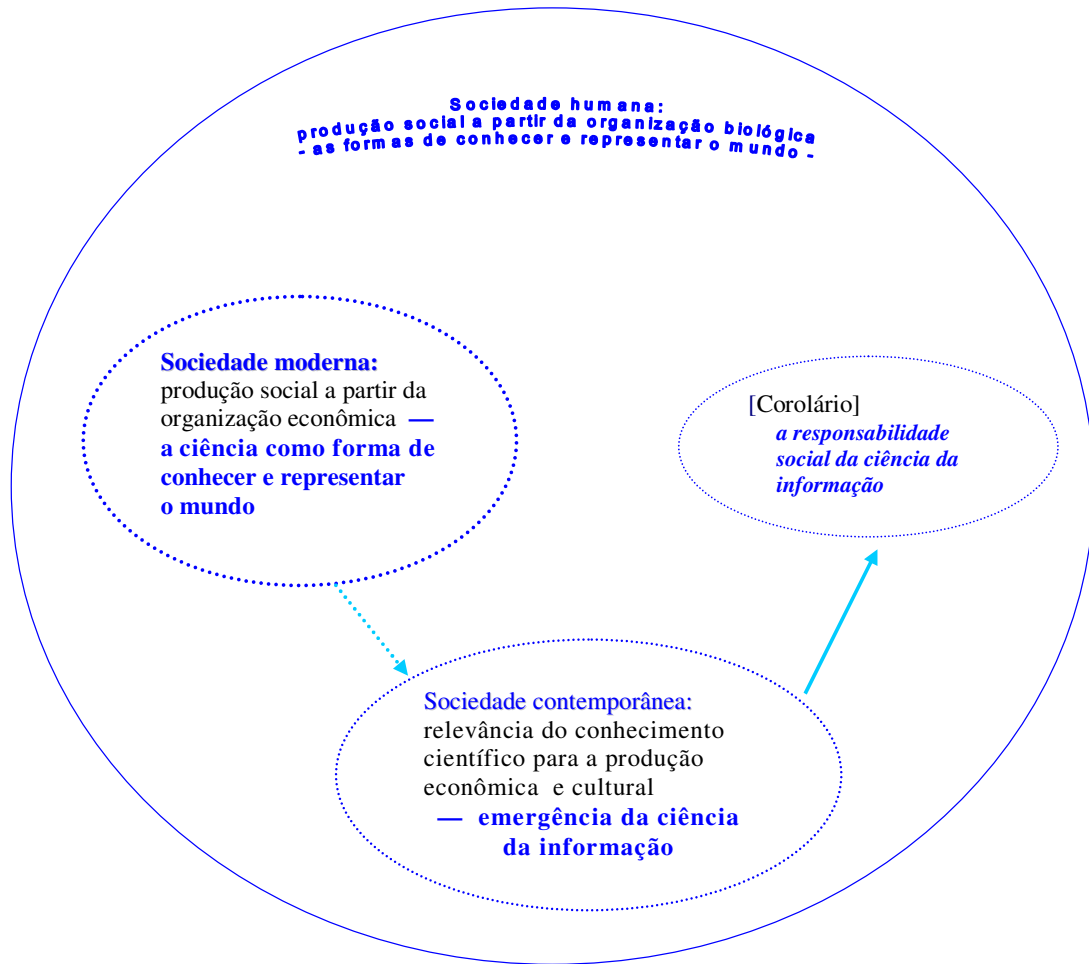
Sociedade humana:
produção social a partir da organização biológica
- as formas de conhecer e representar o mundo -

Sociedade moderna:
produção social a partir da organização econômica — a ciência como forma de conhecer e representar o mundo

[Corolário]
a responsabilidade social da ciência da informação

Sociedade contemporânea:
relevância do conhecimento científico para a produção econômica e cultural — emergência da ciência da informação